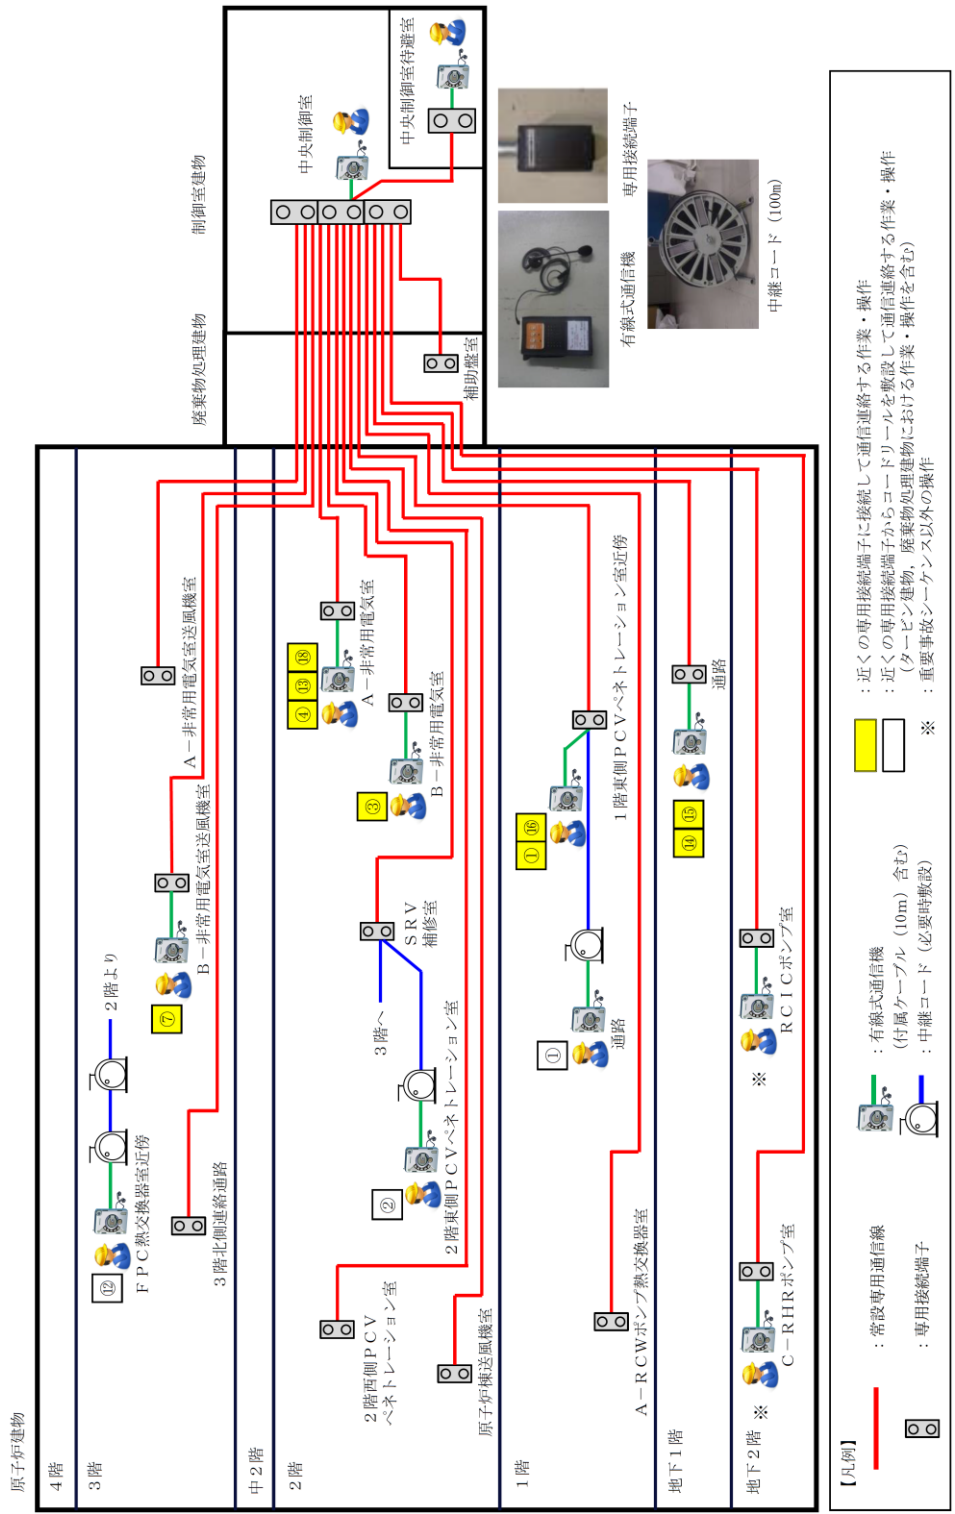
制御室建物

中央制御室待避室

中央制御室

専用接続端子

有線式通信機

中継コード（100m）

廃棄物処理建物

補助盤室

原子炉建物

4階

3階

中2階

2階

1階

地下1階

地下2階 ※

A－非常用電気室送風機室

B－非常用電気室送風機室

2階より

⑦

⑫ FPC熱交換器室近傍

3階北側連絡通路

A－非常用電気室

④ ⑬ ⑱

B－非常用電気室

③

SRV補修室

3階へ

2階東側PCVペネトレーション室

②

2階西側PCVペネトレーション室

原子炉棟送風機室

1階東側PCVペネトレーション室近傍

① ⑯

①

通路

A－RCWポンプ熱交換器室

通路

⑭ ⑮

RCICポンプ室

※

C－RHRポンプ室

【凡例】

：常設専用通信線

：専用接続端子

：有線式通信機（付属ケーブル（10m）含む）

：中継コード（必要時敷設）

：近くの専用接続端子に接続して通信連絡する作業・操作

：近くの専用接続端子からコードリールを敷設して通信連絡する作業・操作（タービン建物，廃棄物処理建物における作業・操作を含む）

※ ：重要事故シーケンス以外の操作